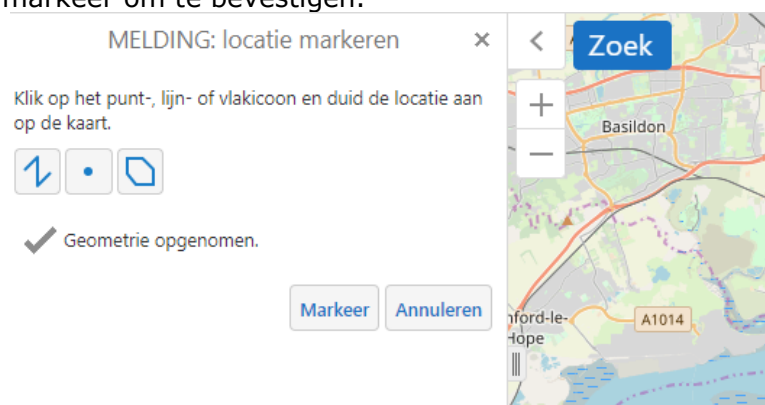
markeer om te bevestigen.

MELDING: locatie markeren ×

Klik op het punt-, lijn- of vlakicoon en duid de locatie aan op de kaart.

Geometrie opgenomen.

Markeer Annuleren

Zoek

+

−

Basildon

nford-le-Hope

A1014